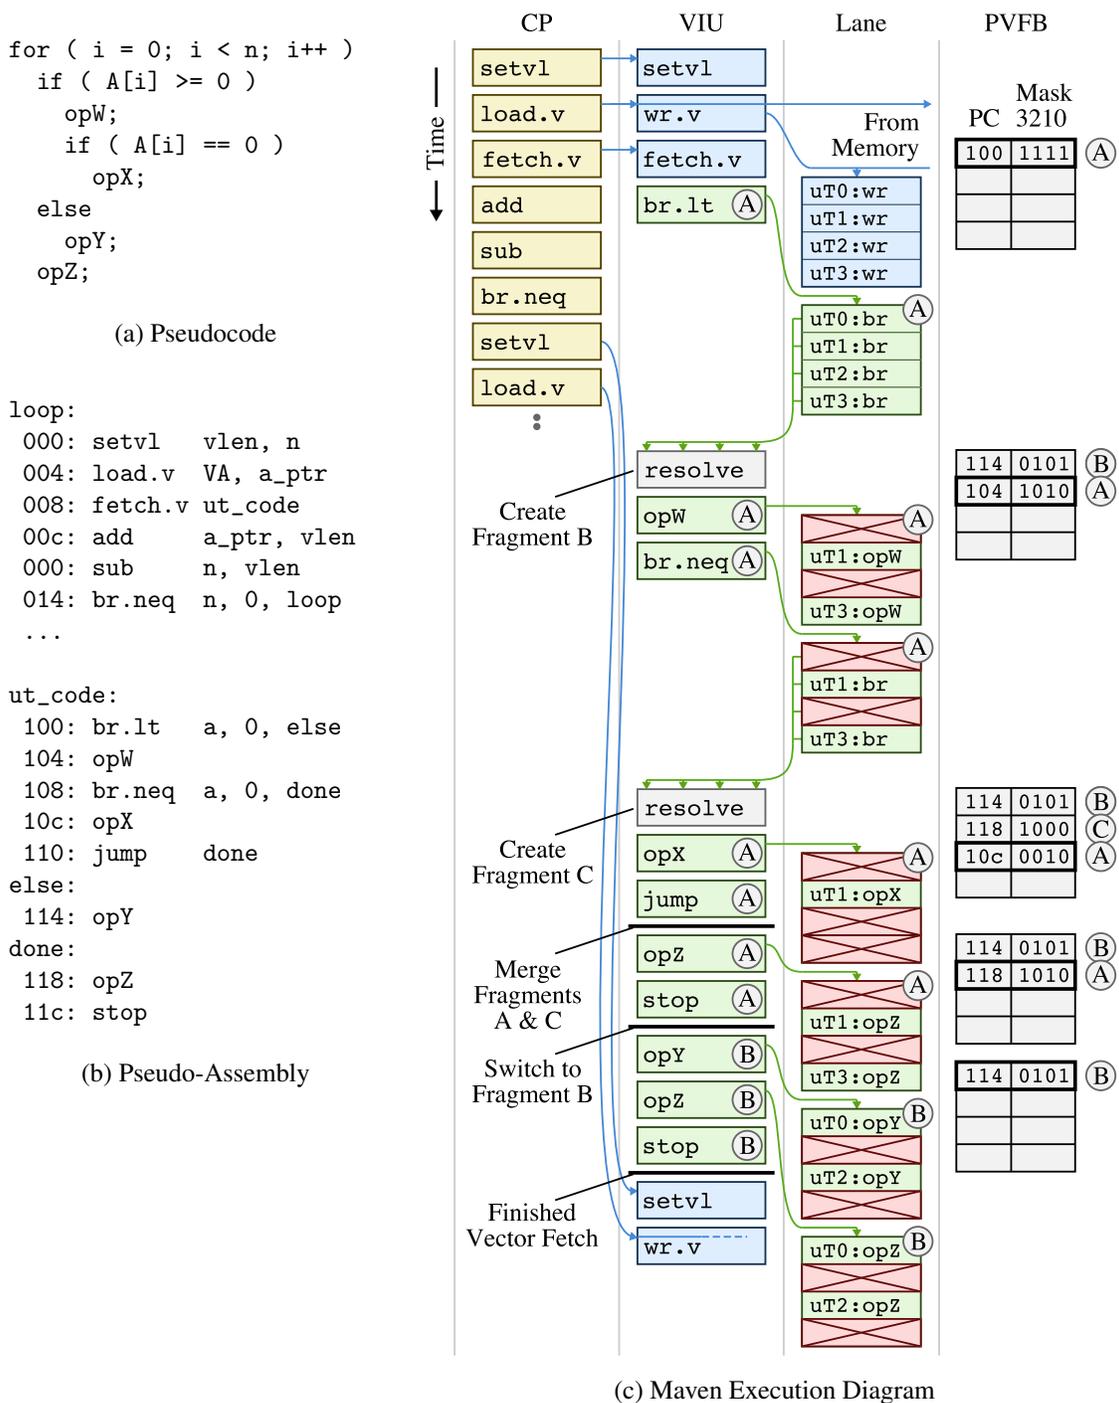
for ( i = 0; i < n; i++ )
  if ( A[i] >= 0 )
    opW;
    if ( A[i] == 0 )
      opX;
  else
    opY;
  opZ;

(a) Pseudocode

loop:
 000: setvl   vlen, n
 004: load.v  VA, a_ptr
 008: fetch.v ut_code
 00c: add     a_ptr, vlen
 000: sub     n, vlen
 014: br.neq  n, 0, loop
 ...

ut_code:
 100: br.lt   a, 0, else
 104: opW
 108: br.neq  a, 0, done
 10c: opX
 110: jump    done
else:
 114: opY
done:
 118: opZ
 11c: stop

(b) Pseudo-Assembly

CP

VIU

Lane

PVFB

Time

setvl
load.v
fetch.v
add
sub
br.neq
setvl
load.v

setvl
wr.v
fetch.v
br.lt A

From Memory

uT0:wr
uT1:wr
uT2:wr
uT3:wr

A
uT0:br
uT1:br
uT2:br
uT3:br

Mask
PC 3210

| 100 | 1111 | A |
|---|---|---|

resolve
Create Fragment B
opW A
br.neq A

A
uT1:opW
uT3:opW

A
uT1:br
uT3:br

| 114 | 0101 | B |
|---|---|---|
| 104 | 1010 | A |

resolve
Create Fragment C
opX A
jump A

A
uT1:opX

| 114 | 0101 | B |
|---|---|---|
| 118 | 1000 | C |
| 10c | 0010 | A |

Merge Fragments A & C
opZ A
stop A

A
uT1:opZ
uT3:opZ

| 114 | 0101 | B |
|---|---|---|
| 118 | 1010 | A |

Switch to Fragment B
opY B
opZ B
stop B

B
uT0:opY
uT2:opY

| 114 | 0101 | B |
|---|---|---|

Finished Vector Fetch
setvl
wr.v

B
uT0:opZ
uT2:opZ

(c) Maven Execution Diagram